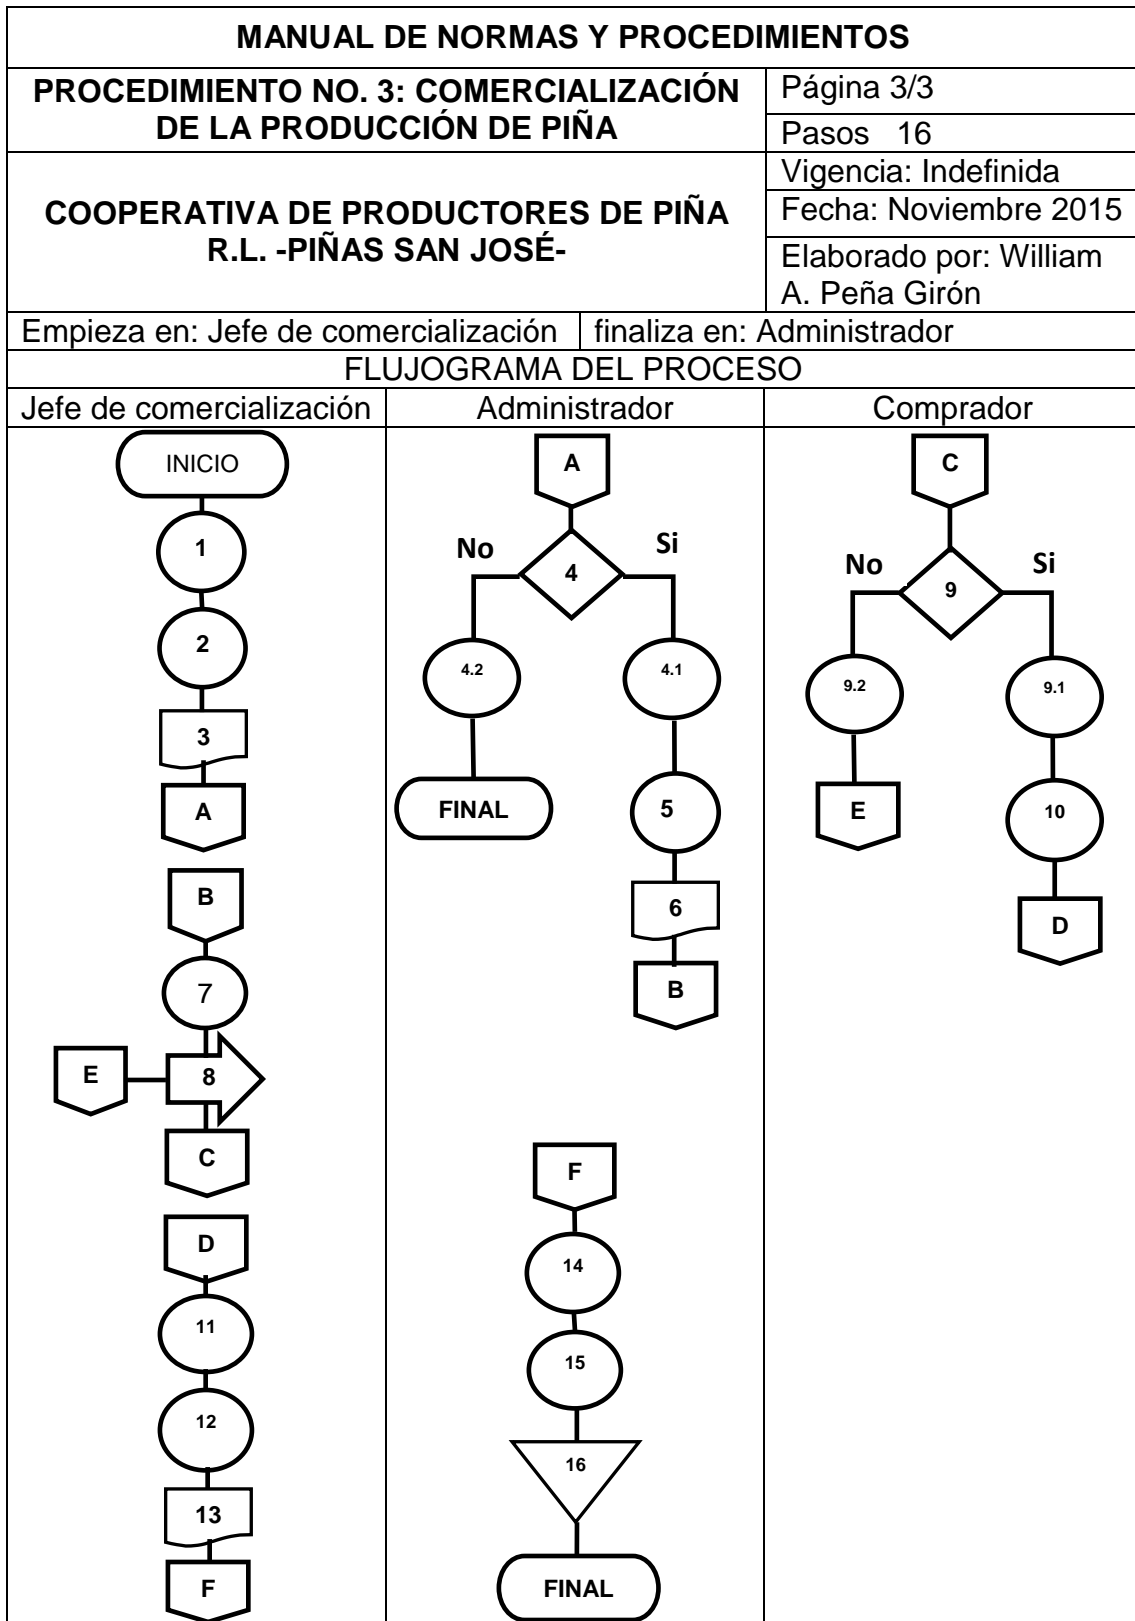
MANUAL DE NORMAS Y PROCEDIMIENTOS

| PROCEDIMIENTO NO. 3: COMERCIALIZACIÓN DE LA PRODUCCIÓN DE PIÑA | Página 3/3 |
|---|---|
| | Pasos 16 |
| COOPERATIVA DE PRODUCTORES DE PIÑA R.L. -PIÑAS SAN JOSÉ- | Vigencia: Indefinida |
| | Fecha: Noviembre 2015 |
| | Elaborado por: William A. Peña Girón |

| Empieza en: Jefe de comercialización | finaliza en: Administrador |
|---|---|

FLUJOGRAMA DEL PROCESO

| Jefe de comercialización | Administrador | Comprador |
|---|---|---|

INICIO
1
2
3
A
B
7
E
8
C
D
11
12
13
F

A
No
4
Si
4.2
4.1
FINAL
5
6
B
F
14
15
16
FINAL

C
No
9
Si
9.2
9.1
E
10
D